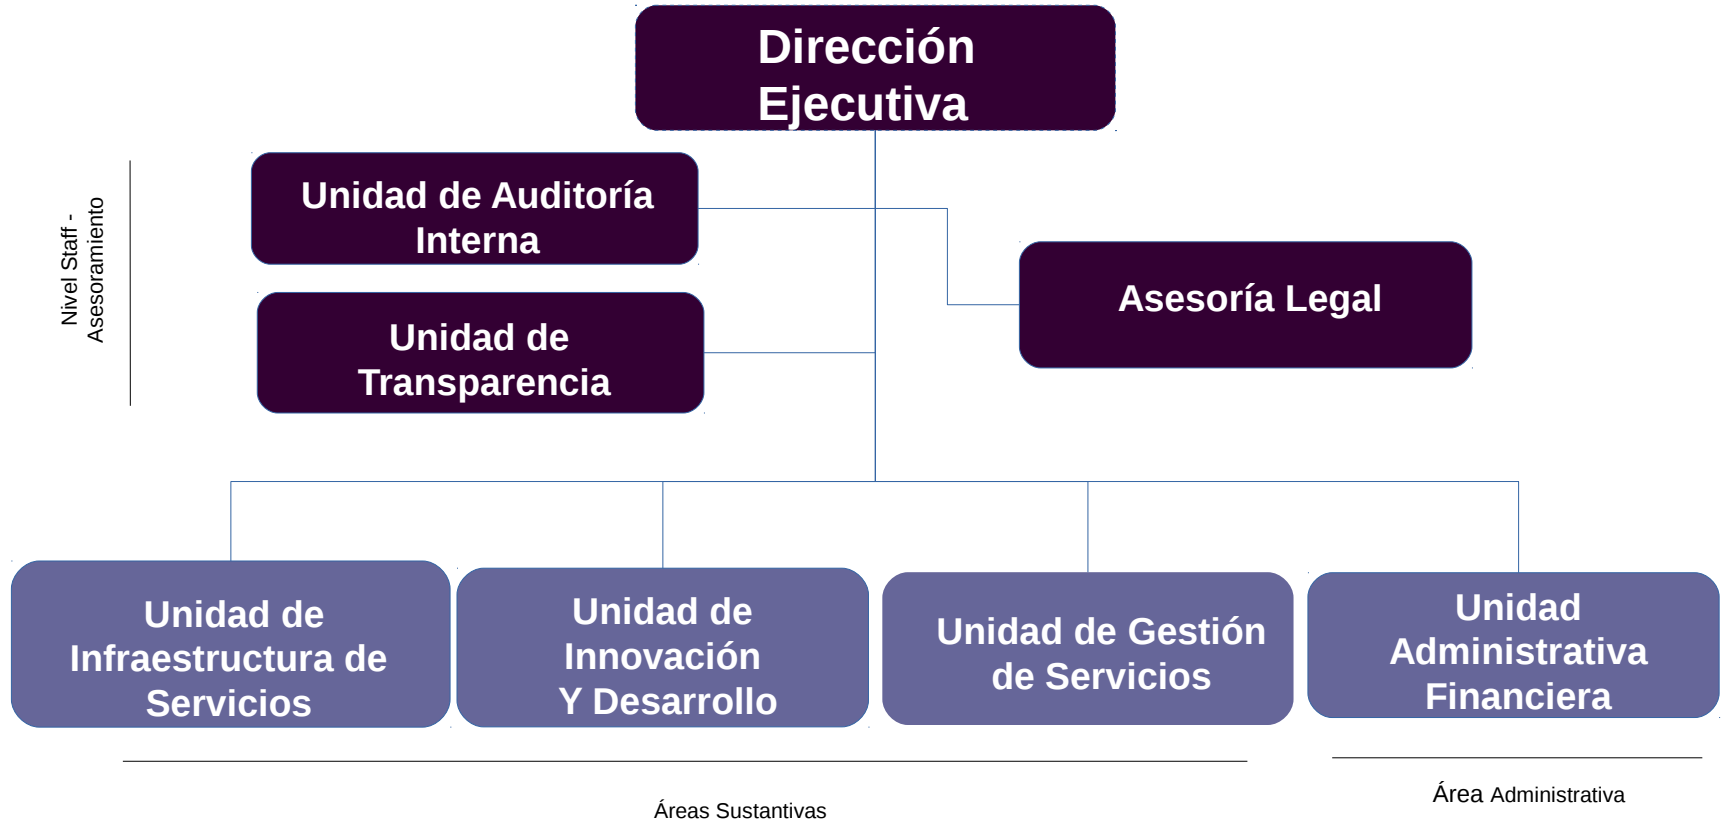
Dirección Ejecutiva

Nivel Staff - Asesoramiento

Unidad de Auditoría Interna

Unidad de Transparencia

Asesoría Legal

Unidad de Infraestructura de Servicios

Unidad de Innovación Y Desarrollo

Unidad de Gestión de Servicios

Unidad Administrativa Financiera

Áreas Sustantivas

Área Administrativa